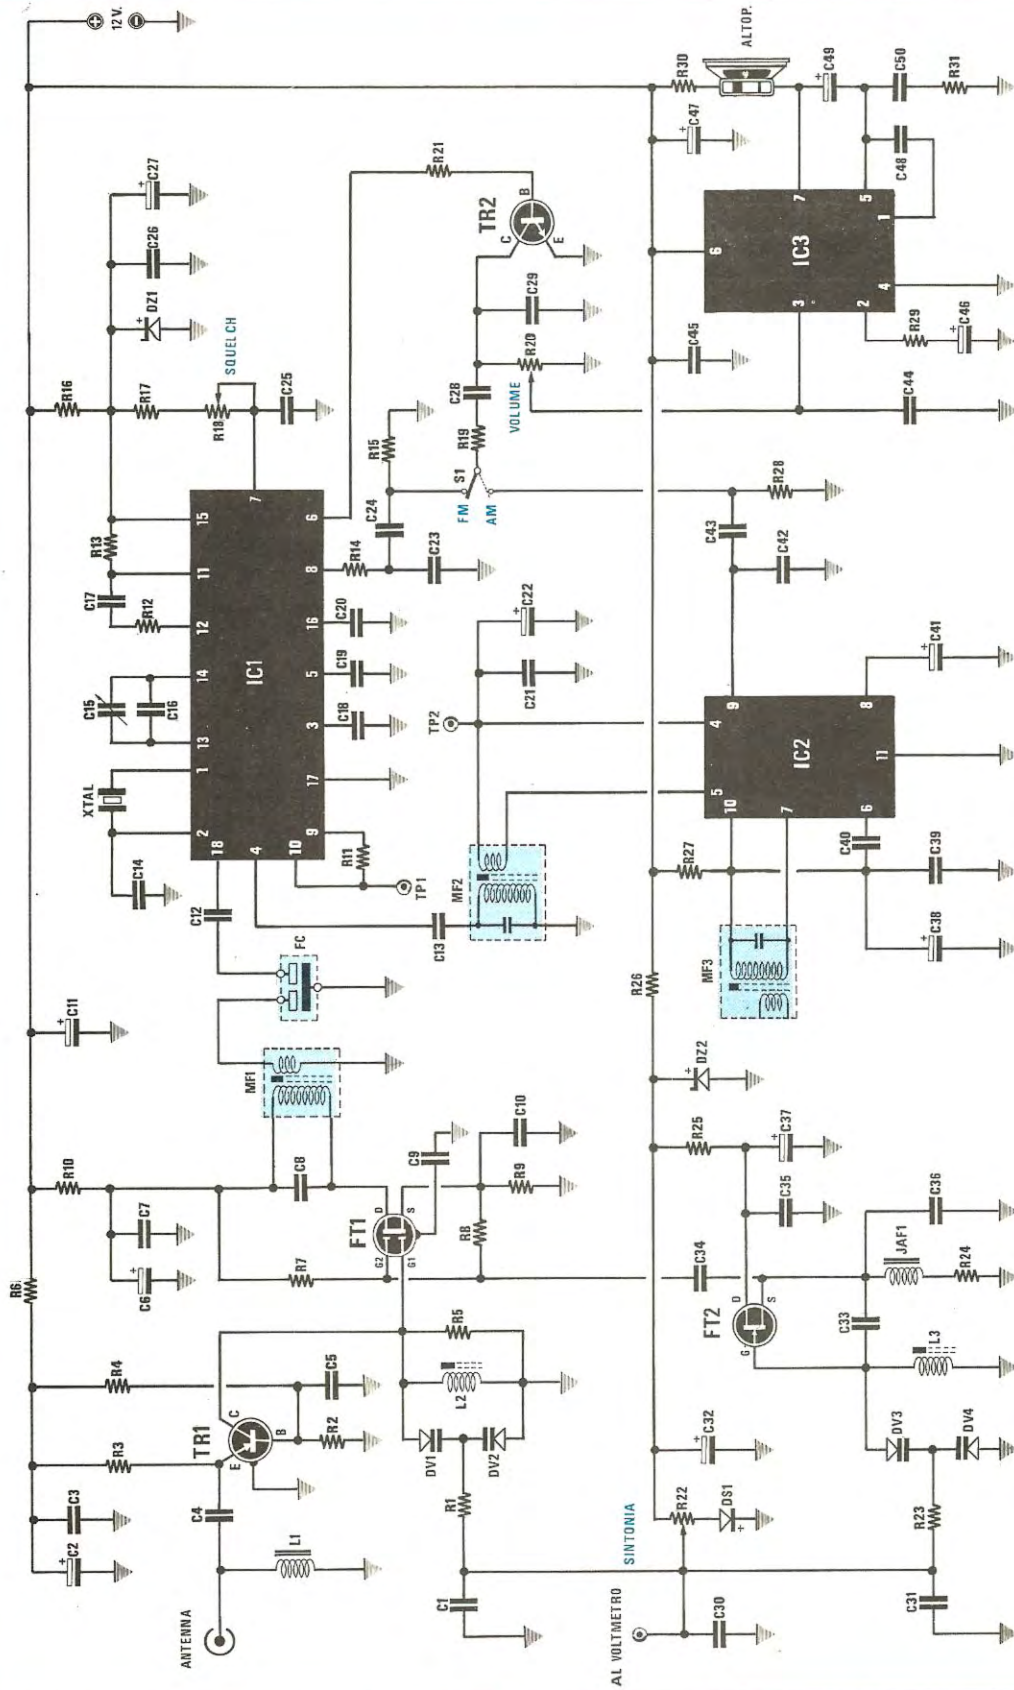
12 V.
ALTOP.
R30
C49
C50
R31
C47
C48
R21
C27
TR2
C
B
E
C26
DZ1
IC3
6
7
5
1
4
2
3
C29
R29
C46
C45
SQUELCH
R16
R17
R18
C25
R20
C28
VOLUME
C44
R15
R19
S1
FM
AM
R28
IC1
15
7
6
R13
11
8
R14
C24
C23
C43
C42
C17
R12
12
16
C20
C22
C41
C15
C16
14
5
C19
C21
13
3
C18
TP2
4
9
8
IC2
XTAL
1
17
11
5
10
7
6
2
9
R11
C14
18
4
10
TP1
MF2
R27
C40
C39
C12
C13
FC
MF3
C38
R26
C11
MF1
DZ2
C10
R25
C37
R10
C8
C9
D
S
R9
C7
FT1
G2
G1
R8
C35
C36
C6
R7
C34
JAF1
R24
R6
R5
D
S
G
FT2
C33
L3
R4
C5
L2
C
TR1
B
R2
R3
E
DV1
DV2
C32
DV3
DV4
C3
C4
R1
R22
DS1
R23
C2
L1
SINTONIA
C1
C30
C31
ANTENNA
AL VOLTMETRO